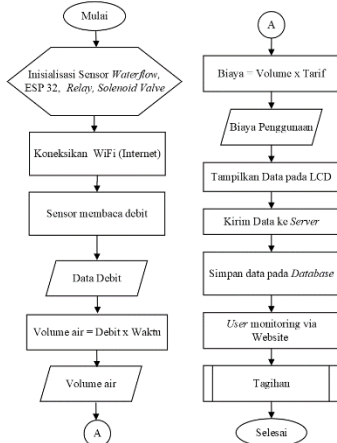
Mulai

Inisialisasi Sensor Waterflow, ESP 32, Relay, Solenoid Valve

Koneksikan WiFi (Internet)

Sensor membaca debit

Data Debit

Volume air = Debit x Waktu

Volume air

A

A

Biaya = Volume x Tarif

Biaya Penggunaan

Tampilkan Data pada LCD

Kirim Data ke Server

Simpan data pada Database

User monitoring via Website

Tagihan

Selesai